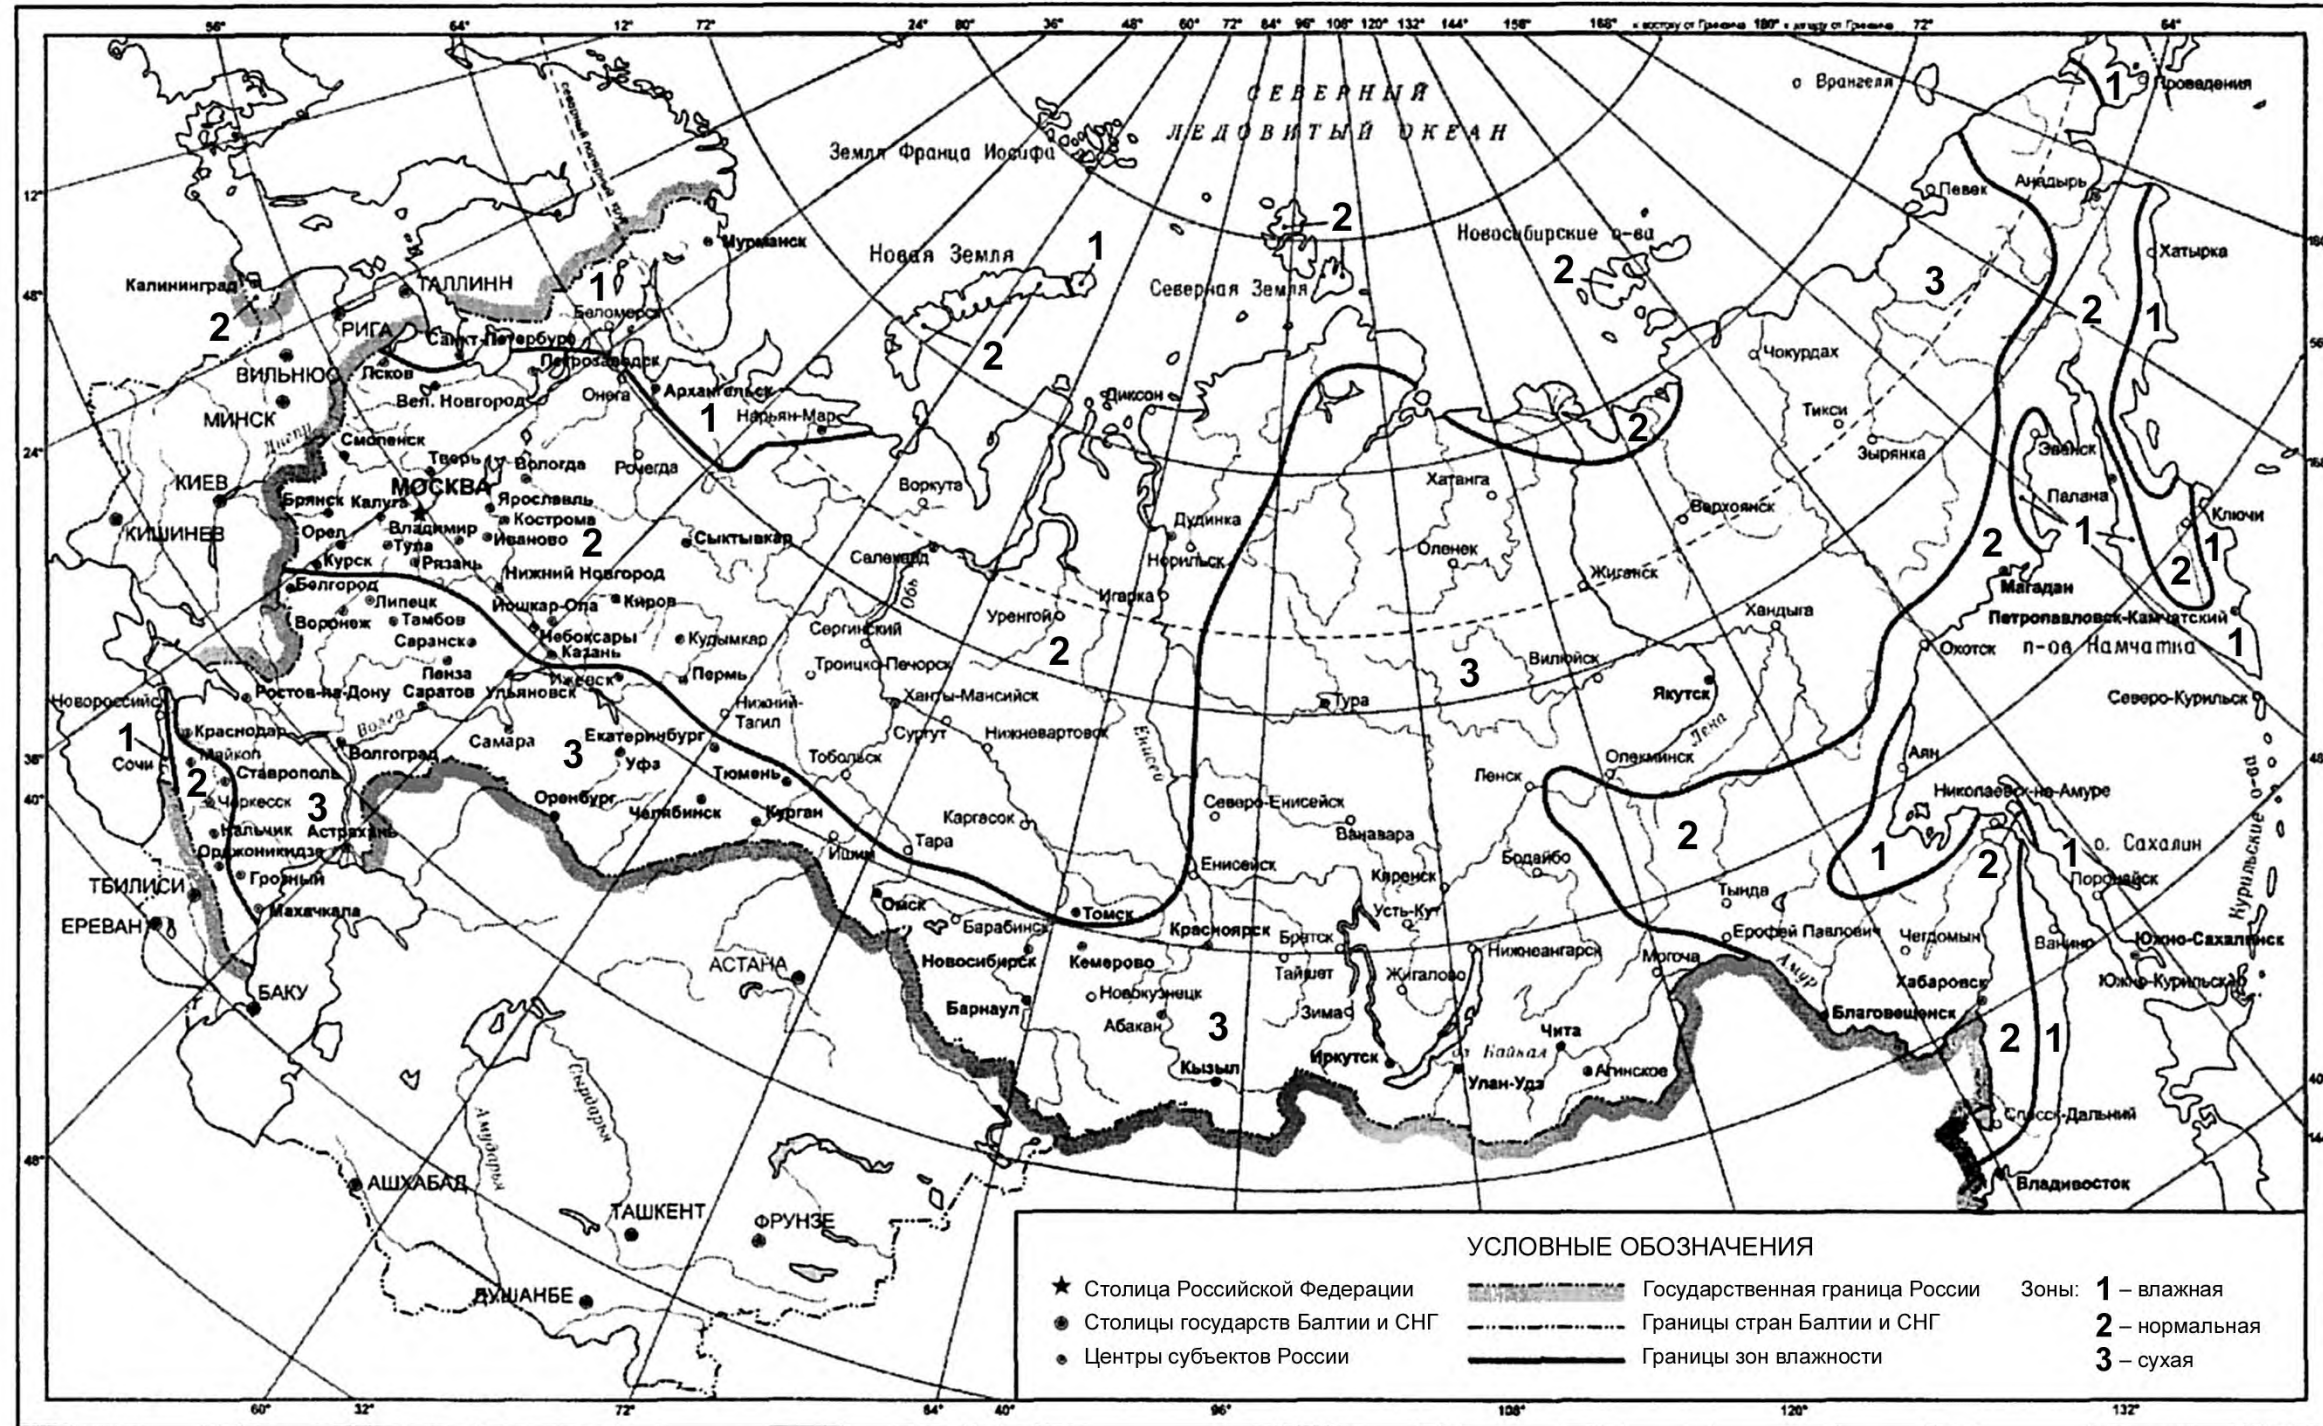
56° 64° 12° 72° 24° 80° 36° 48° 60° 72° 84° 96° 108° 120° 132° 144° 156° 168° к востоку от Гринвича 180° к западу от Гринвича 72° 64°

СЕВЕРНЫЙ ЛЕДОВИТЫЙ ОКЕАН

о. Врангеля
Проведения
1
Земля Франца Иосифа
северный полярный круг
Певек
Анадырь
2
Хатырка
Новосибирские о-ва
Мурманск
Новая Земля
1
Северная Земля
2
3
Калининград
ТАЛЛИНН
1
Беломорск
2
1
2
РИГА
Санкт-Петербург
Петрозаводск
2
Чокурдах
ВИЛЬНЮС
Псков
Архангельск
Диксон
Онега
МИНСК
Вел. Новгород
1
Нарьян-Мар
Тикси
2
Смоленск
Днепр
Эвенск
Тверь
Вологда
Зырянка
КИЕВ
Рочегда
Хатанга
Палана
Брянск
Калуга
МОСКВА
Ярославль
Воркута
Верхоянск
Ключи
КИШИНЕВ
Орел
Владимир
Кострома
Дудинка
1
Тула
Иваново
2
Сыктывкар
Оленек
2
1
Курск
Рязань
Салехард
Норильск
Белгород
Нижний Новгород
Обь
Жиганск
2
Магадан
Липецк
Йошкар-Ола
Киров
Игарка
Петропавловск-Камчатский
Воронеж
Тамбов
Чебоксары
Кудымкар
Сергинский
Уренгой
Хандыга
Саранск
Казань
2
Охотск
п-ов Камчатка
1
Троицко-Печорск
Вилюйск
Пенза
Пермь
Новороссийск
Ростов-на-Дону
Саратов
Ульяновск
Ижевск
Нижний Тагил
Ханты-Мансийск
3
Тура
Якутск
Северо-Курильск
Волга
1
Краснодар
Самара
3
Екатеринбург
Сургут
Нижневартовск
Майкоп
Волгоград
Тобольск
Енисей
Лена
Аян
Сочи
2
Ставрополь
Уфа
Тюмень
Ленск
Олекминск
Курильские о-ва
Черкесск
3
Оренбург
Николаевск-на-Амуре
Нальчик
Астрахань
Челябинск
Курган
Каргасок
Северо-Енисейск
Орджоникидзе
Ишим
Тара
Ванавара
2
Бодайбо
о. Сахалин
1
ТБИЛИСИ
Грозный
1
Енисейск
2
1
Киренск
Поронайск
Махачкала
Омск
Тында
Томск
Усть-Кут
ЕРЕВАН
Барабинск
Красноярск
Братск
Ерофей Павлович
Чегдомын
Ванино
Южно-Сахалинск
Новосибирск
Кемерово
Нижнеангарск
Могоча
АСТАНА
Тайшет
Жигалово
Амур
Хабаровск
БАКУ
Новокузнецк
Южно-Курильск
Барнаул
Зима
Абакан
3
Чита
Благовещенск
2
1
Байкал
Кызыл
Иркутск
Улан-Удэ
Агинское
Сырдарья
Амударья
Спасск-Дальний
АШХАБАД
Владивосток
ТАШКЕНТ
ФРУНЗЕ
ДУШАНБЕ

12° 48° 24° 36° 40° 48° 56° 64° 48° 40° 44°

УСЛОВНЫЕ ОБОЗНАЧЕНИЯ
Столица Российской Федерации
Столицы государств Балтии и СНГ
Центры субъектов России
Государственная граница России
Границы стран Балтии и СНГ
Границы зон влажности
Зоны: 1 – влажная
2 – нормальная
3 – сухая

60° 32° 72° 84° 40° 96° 108° 120° 132°